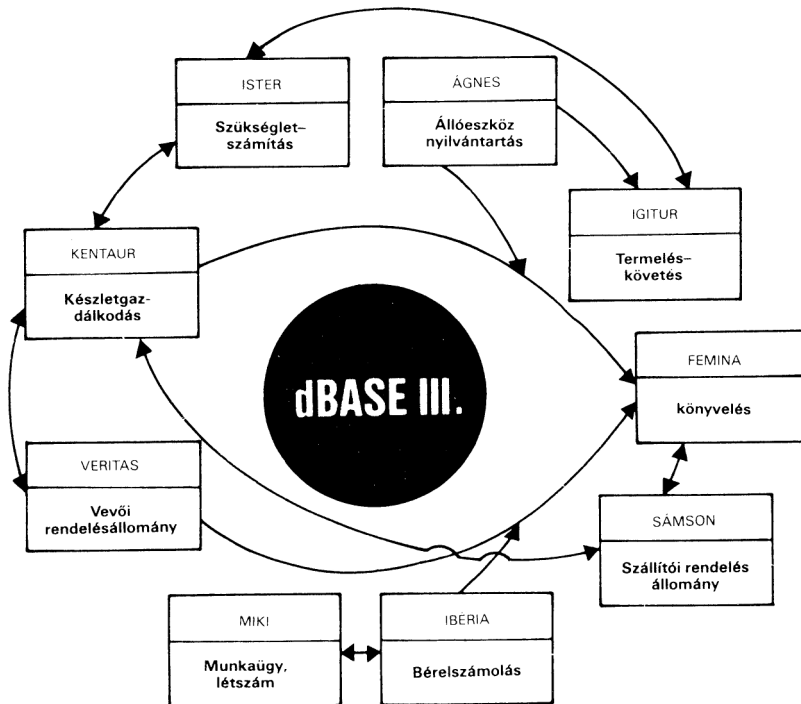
ISTER

Szükségletszámítás

ÁGNES

Állóeszköz nyilvántartás

IGITUR

Termeléskövetés

KENTAUR

Készletgazdálkodás

dBASE III.

FEMINA

könyvelés

VERITAS

Vevői rendelésállomány

SÁMSON

Szállítói rendelés állomány

MIKI

Munkaügy, létszám

IBERIA

Bérelszámolás